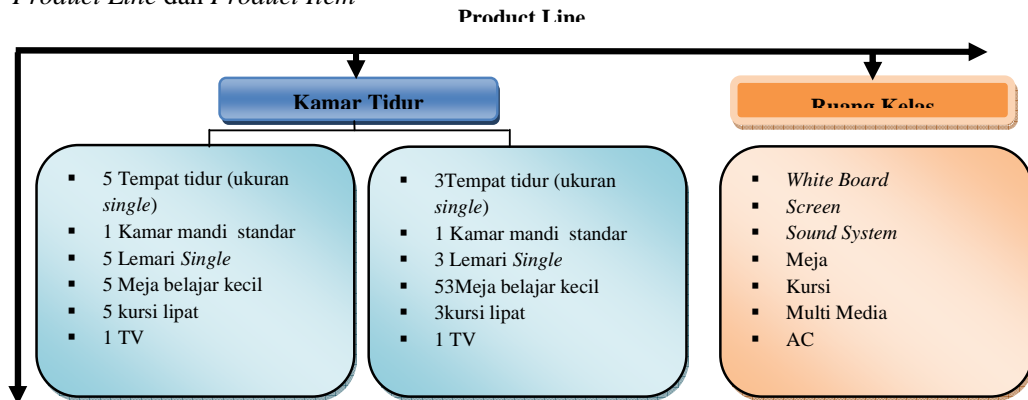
Product Line dan Product Item

Product Line

Kamar Tidur

Ruang Kelas

- 5 Tempat tidur (ukuran single)
- 1 Kamar mandi standar
- 5 Lemari Single
- 5 Meja belajar kecil
- 5 kursi lipat
- 1 TV

- 3Tempat tidur (ukuran single)
- 1 Kamar mandi standar
- 3 Lemari Single
- 53Meja belajar kecil
- 3kursi lipat
- 1 TV

- White Board
- Screen
- Sound System
- Meja
- Kursi
- Multi Media
- AC